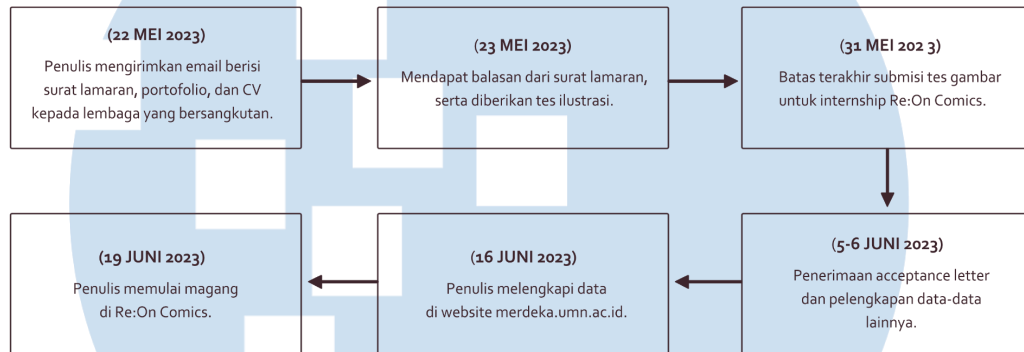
(22 MEI 2023)
Penulis mengirimkan email berisi surat lamaran, portofolio, dan CV kepada lembaga yang bersangkutan.

(23 MEI 2023)
Mendapat balasan dari surat lamaran, serta diberikan tes ilustrasi.

(31 MEI 202 3)
Batas terakhir submisi tes gambar untuk internship Re:On Comics.

(5-6 JUNI 2023)
Penerimaan acceptance letter dan pelengkapan data-data lainnya.

(16 JUNI 2023)
Penulis melengkapi data di website merdeka.umn.ac.id.

(19 JUNI 2023)
Penulis memulai magang di Re:On Comics.